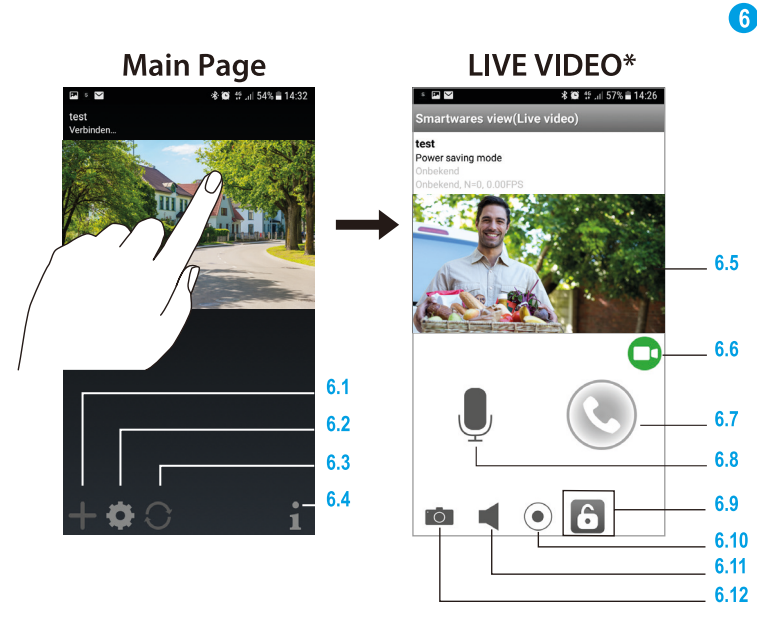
6

Main Page

54% 14:32

test
Verbinden...

6.1
6.2
6.3
6.4

LIVE VIDEO*

57% 14:26

Smartwares view(Live video)

test
Power saving mode
Onbekend
Onbekend, N=0, 0.00FPS

6.5
6.6
6.7
6.8
6.9
6.10
6.11
6.12